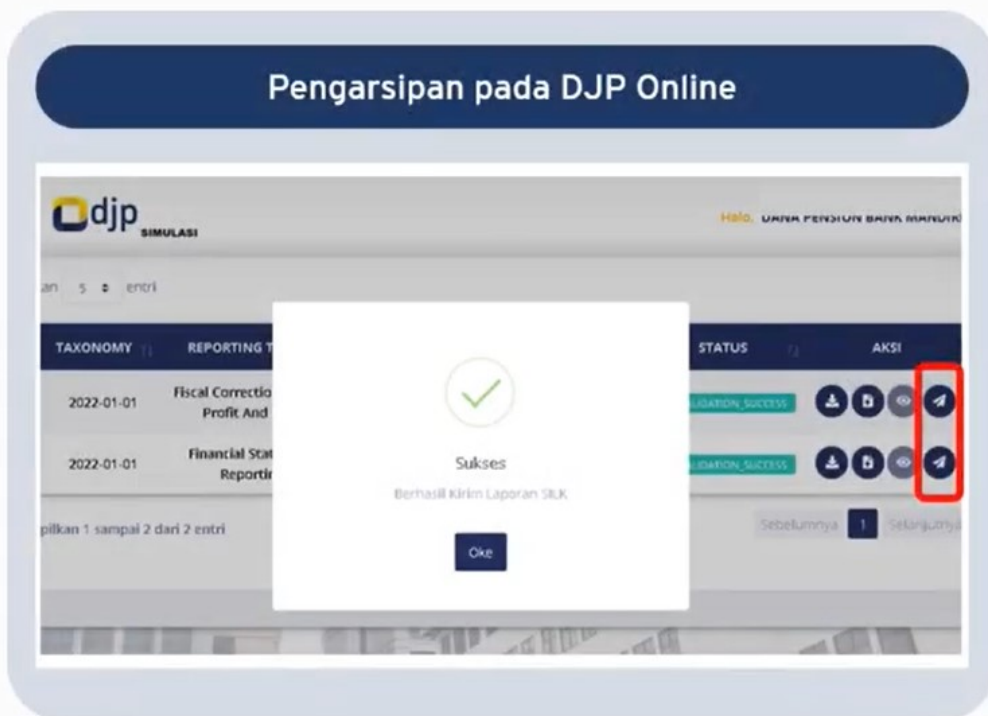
Pengarsipan pada DJP Online

djp SIMULASI

Halo, DANA PENSIUN BANK MANDIRI

an 5 entri

| TAXONOMY | REPORTING T | STATUS | AKSI |
|---|---|---|---|
| 2022-01-01 | Fiscal Correctio Profit And | LIDATION_SUCCESS | |
| 2022-01-01 | Financial Stat Reportir | LIDATION_SUCCESS | |

pilkan 1 sampai 2 dari 2 entri

Sebelumnya 1 Selanjutnya

Sukses

Berhasil Kirim Laporan SILK

Oke